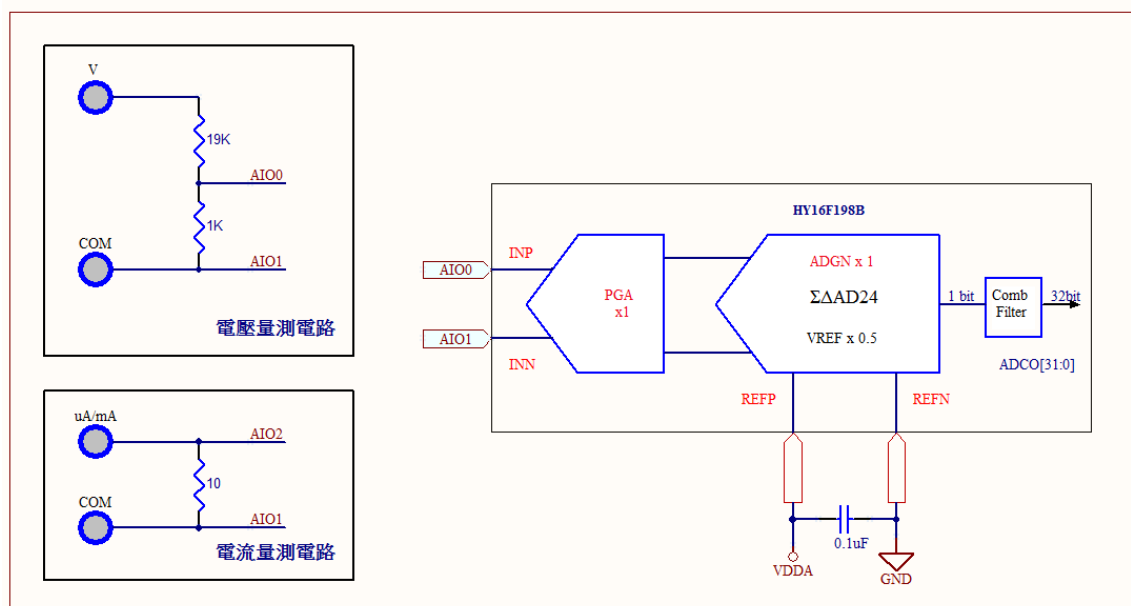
V

19K

AIO0

1K

COM

AIO1

電壓量測電路

uA/mA

AIO2

10

COM

AIO1

電流量測電路

HY16F198B

AIO0

INP

AIO1

INN

PGA
x1

ADGN x 1

ΣΔAD24

VREF x 0.5

1 bit

Comb
Filter

32bit

ADCO[31:0]

REFP

REFN

0.1uF

VDDA

GND